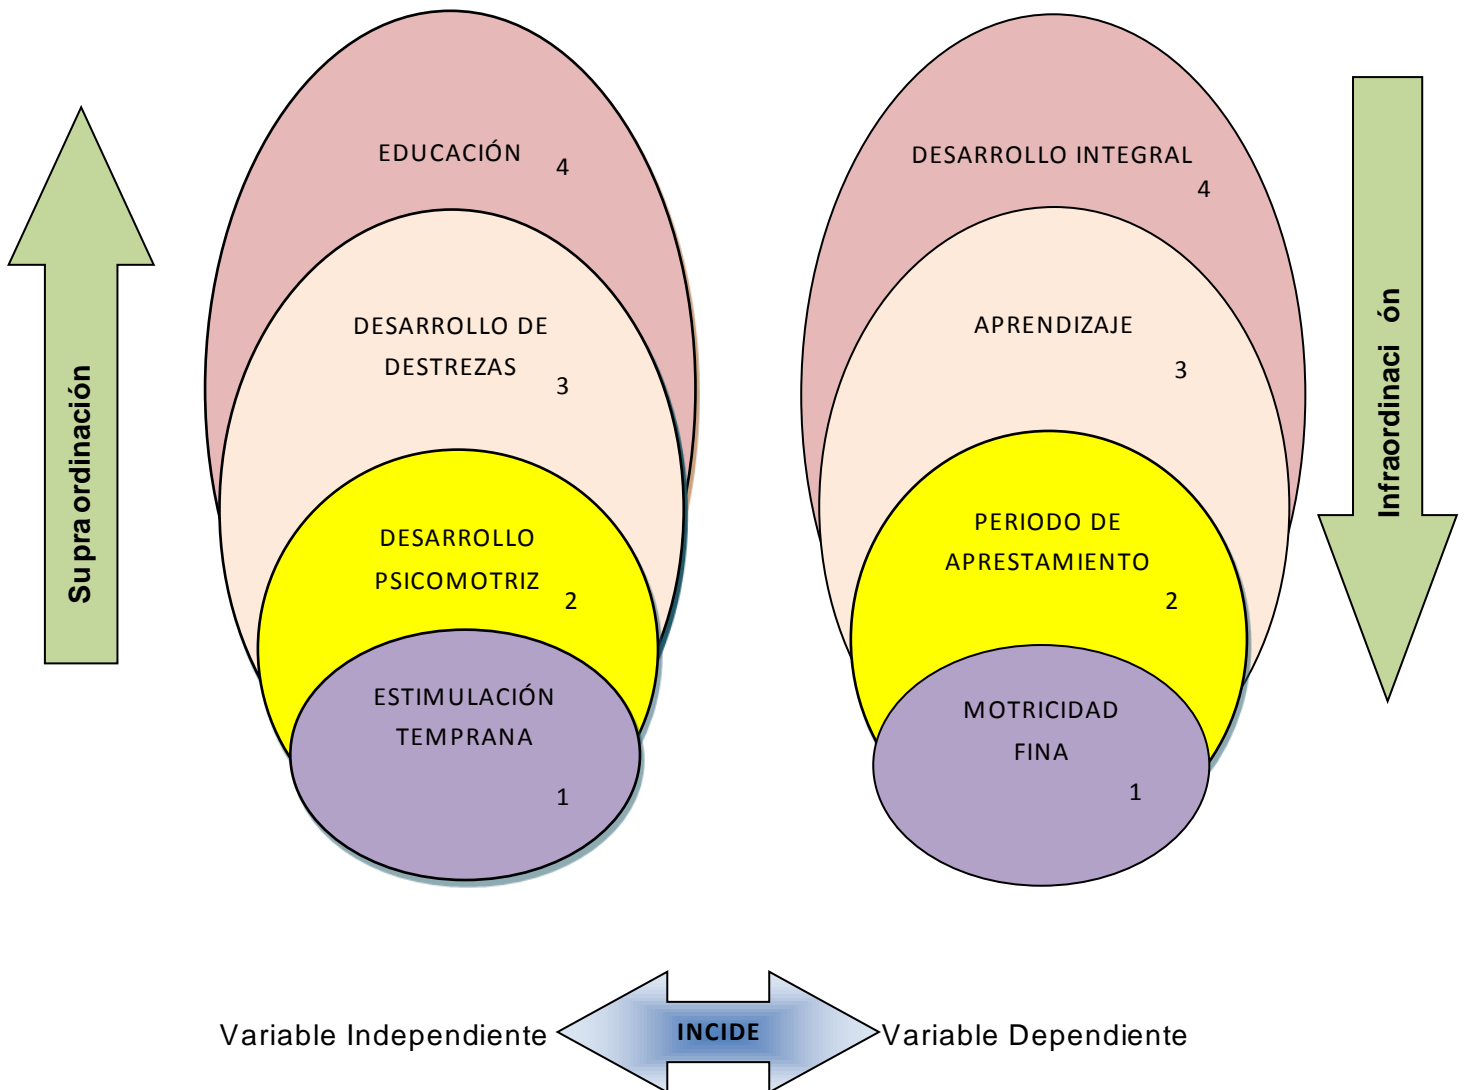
Su pra ordinación

EDUCACIÓN 4

DESARROLLO DE DESTREZAS 3

DESARROLLO PSICOMOTRIZ 2

ESTIMULACIÓN TEMPRANA 1

DESARROLLO INTEGRAL 4

APRENDIZAJE 3

PERIODO DE APRESTAMIENTO 2

MOTRICIDAD FINA 1

Infraordinaci ón

Variable Independiente INCIDE Variable Dependiente